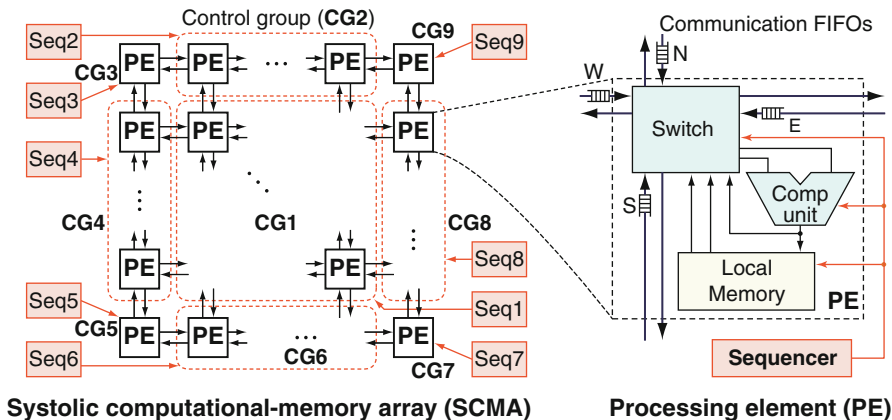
Control group (**CG2**)

Seq2

CG9

Seq9

CG3

PE PE ··· PE PE

Seq3

PE PE PE

Seq4

CG4

CG1

CG8

PE PE

Seq8

Seq5

Seq1

CG5

PE PE ··· PE PE

Seq6

CG6

Seq7

CG7

Communication FIFOs

N

W

Switch

E

S

Comp unit

Local Memory

PE

Sequencer

**Systolic computational-memory array (SCMA)**

**Processing element (PE)**